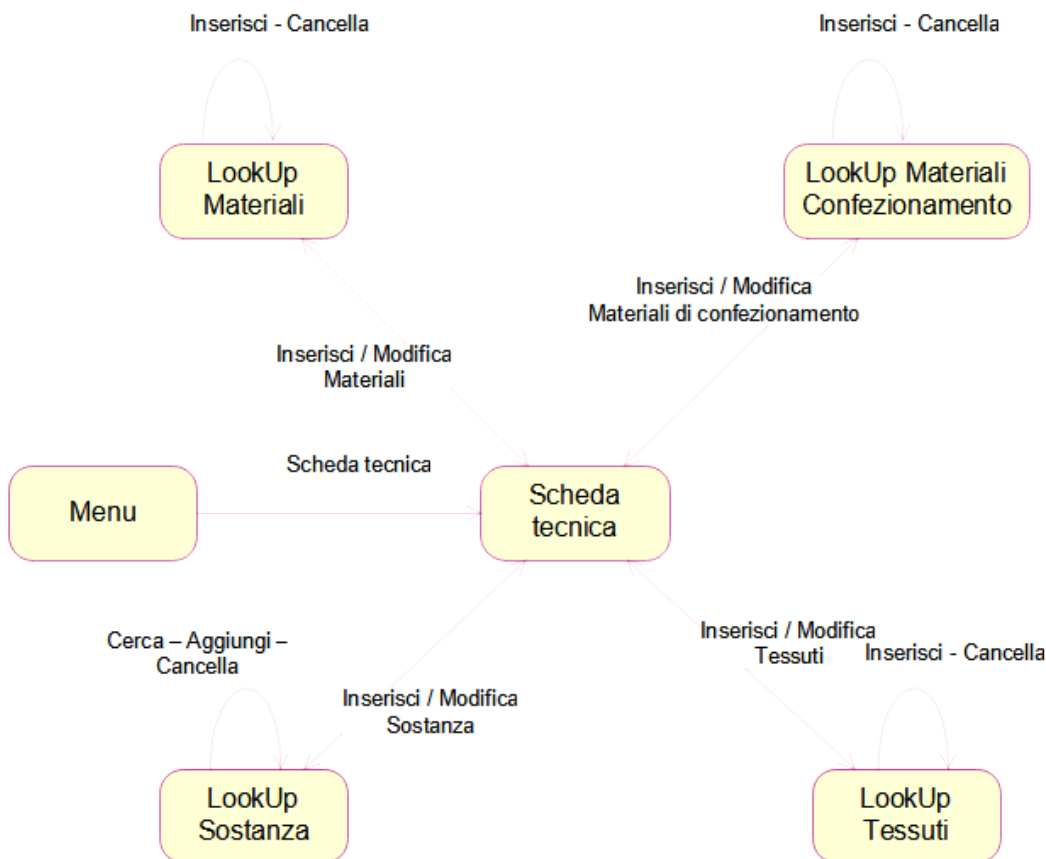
Inserisci - Cancella

Inserisci - Cancella

LookUp Materiali

LookUp Materiali Confezionamento

Inserisci / Modifica Materiali di confezionamento

Inserisci / Modifica Materiali

Scheda tecnica

Menu

Scheda tecnica

Cerca – Aggiungi – Cancella

Inserisci / Modifica Tessuti

Inserisci - Cancella

Inserisci / Modifica Sostanza

LookUp Sostanza

LookUp Tessuti